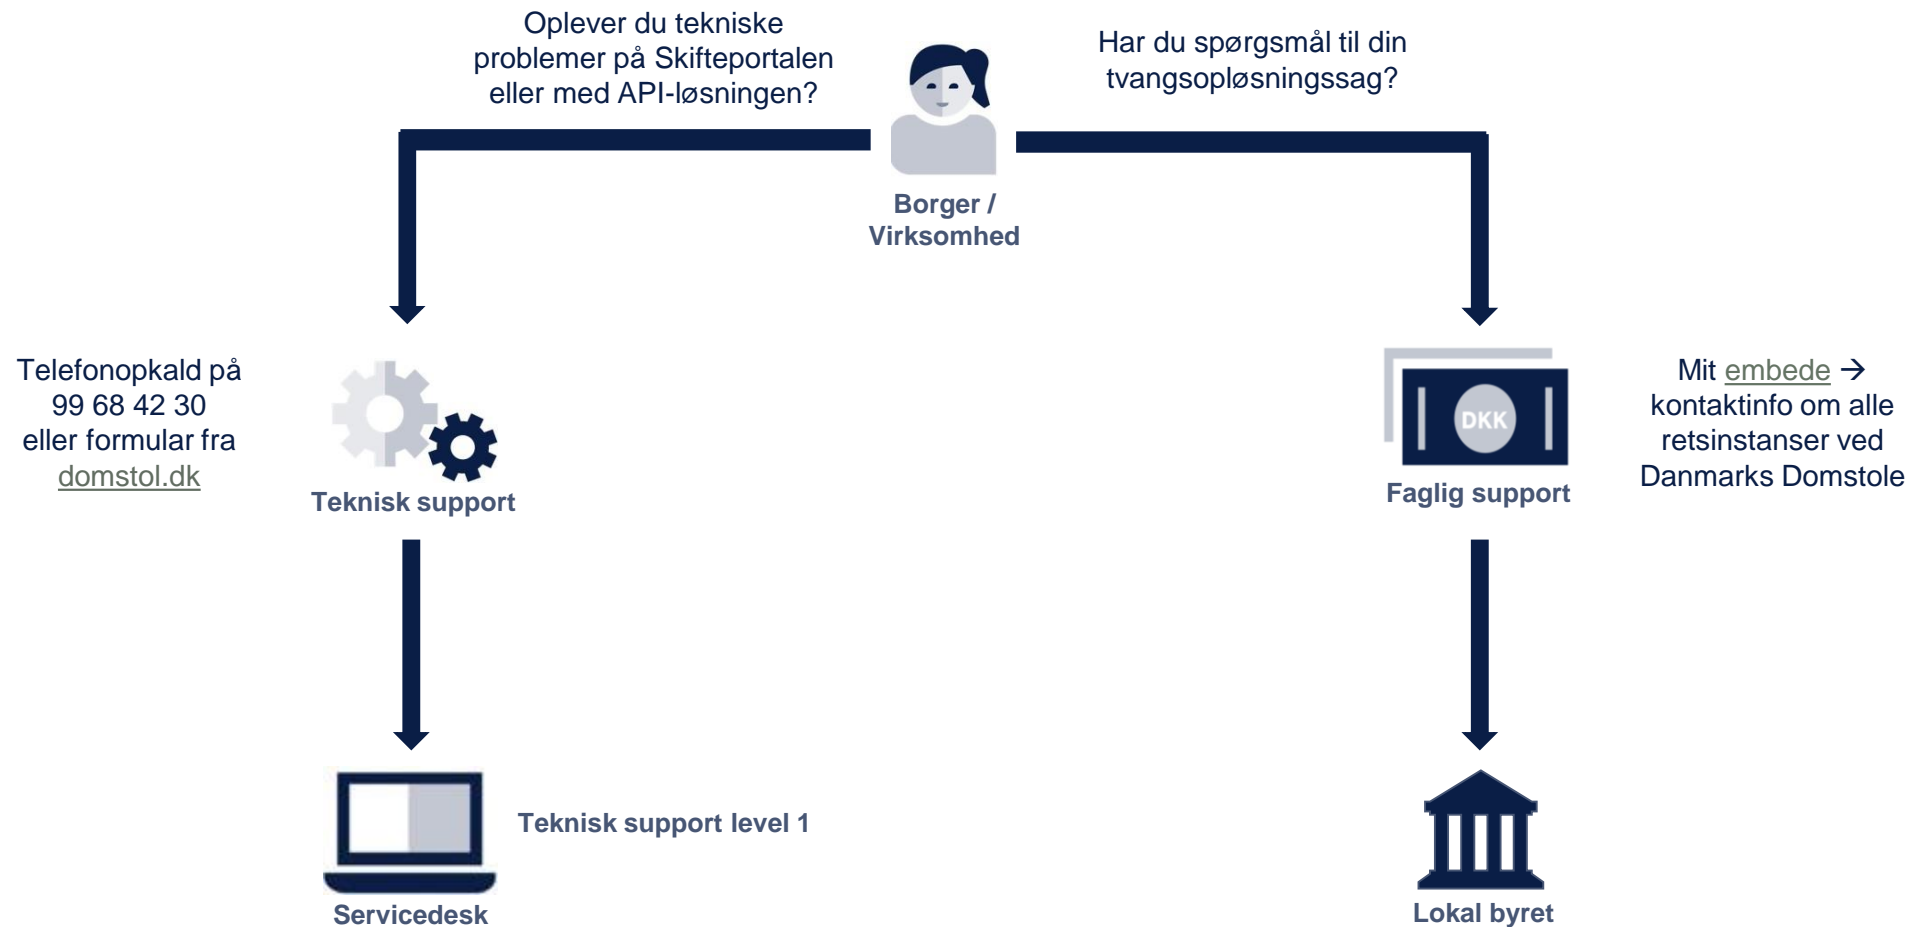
Oplever du tekniske problemer på Skifteportalen eller med API-løsningen?

Har du spørgsmål til din tvangsopløsningssag?

Borger / Virksomhed

Telefonopkald på 99 68 42 30 eller formular fra domstol.dk

Teknisk support

DKK

Faglig support

Mit embede → kontaktinfo om alle retsinstanser ved Danmarks Domstole

Teknisk support level 1

Servicedesk

Lokal byret